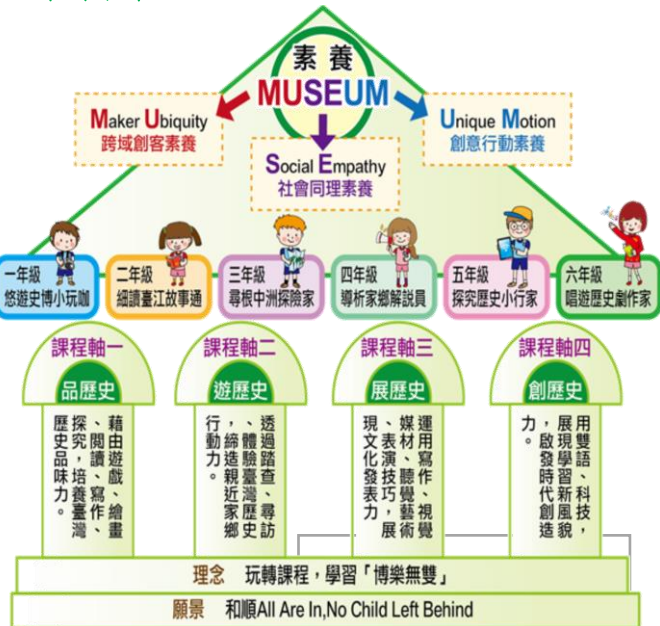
素養
MUSEUM

Maker Ubiquity
跨域創客素養

Social Empathy
社會同理素養

Unique Motion
創意行動素養

一年級
悠遊史博小玩咖

二年級
細讀臺江故事通

三年級
尋根中洲探險家

四年級
導析家鄉解說員

五年級
探究歷史小行家

六年級
唱遊歷史創作家

課程軸一
品歷史
藉由遊戲、繪畫、閱讀、寫作、探究，培養臺灣歷史品味力。

課程軸二
遊歷史
透過踏查、尋訪、體驗臺灣歷史，締造親近家鄉行動力。

課程軸三
展歷史
運用寫作、視覺媒材、聽覺藝術、表演技巧，展現文化發表力。

課程軸四
創歷史
用雙語、科技，展現學習新風貌，啟發時代創造力。

理念　玩轉課程，學習「博樂無雙」

願景　和順All Are In,No Child Left Behind